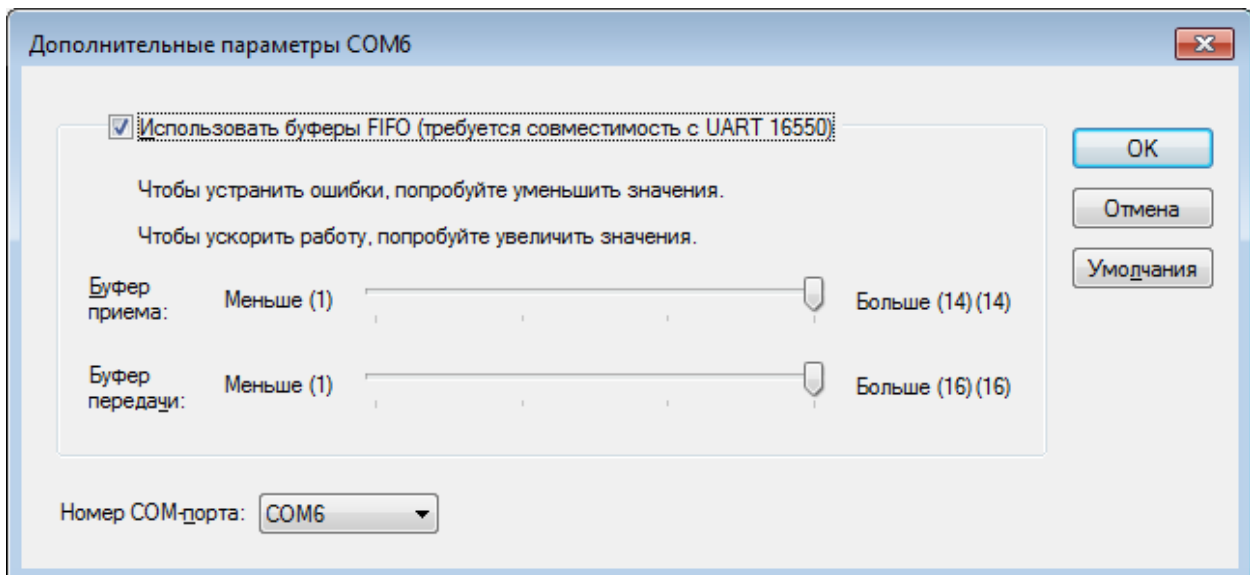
Дополнительные параметры COM6

Использовать буферы FIFO (требуется совместимость с UART 16550)

Чтобы устранить ошибки, попробуйте уменьшить значения.

Чтобы ускорить работу, попробуйте увеличить значения.

Буфер приема: Меньше (1) Больше (14) (14)

Буфер передачи: Меньше (1) Больше (16) (16)

Номер COM-порта: COM6

OK

Отмена

Умолчания